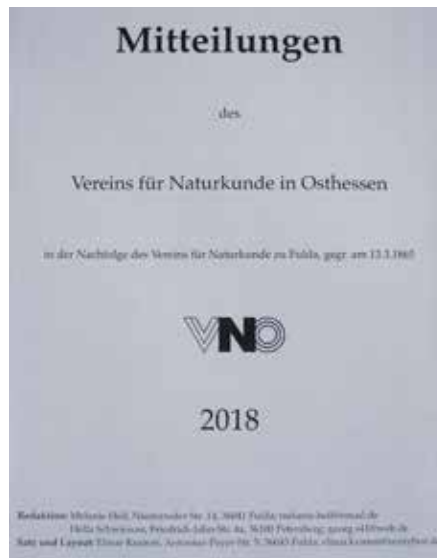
Mitteilungen

des

Vereins für Naturkunde in Osthessen

in der Nachfolge des Vereins für Naturkunde zu Fulda, gegr. am 13.3.1865

VNO

2018

Redaktion: Melanie Heil, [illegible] 36043 Fulda, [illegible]
Hella Schweitzer, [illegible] 36100 Petersberg, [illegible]
Satz und Layout: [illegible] 36043 Fulda, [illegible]